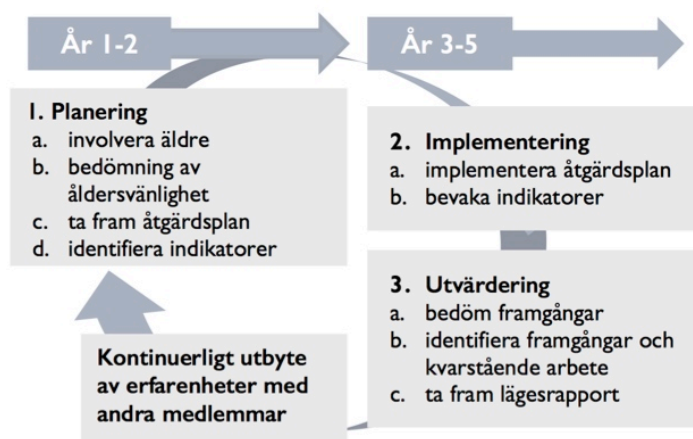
År 1-2

År 3-5

1. Planering
a. involvera äldre
b. bedömning av åldersvänlighet
c. ta fram åtgärdsplan
d. identifiera indikatorer

2. Implementering
a. implementera åtgärdsplan
b. bevaka indikatorer

3. Utvärdering
a. bedöm framgångar
b. identifiera framgångar och kvarstående arbete
c. ta fram lägesrapport

Kontinuerligt utbyte av erfarenheter med andra medlemmar